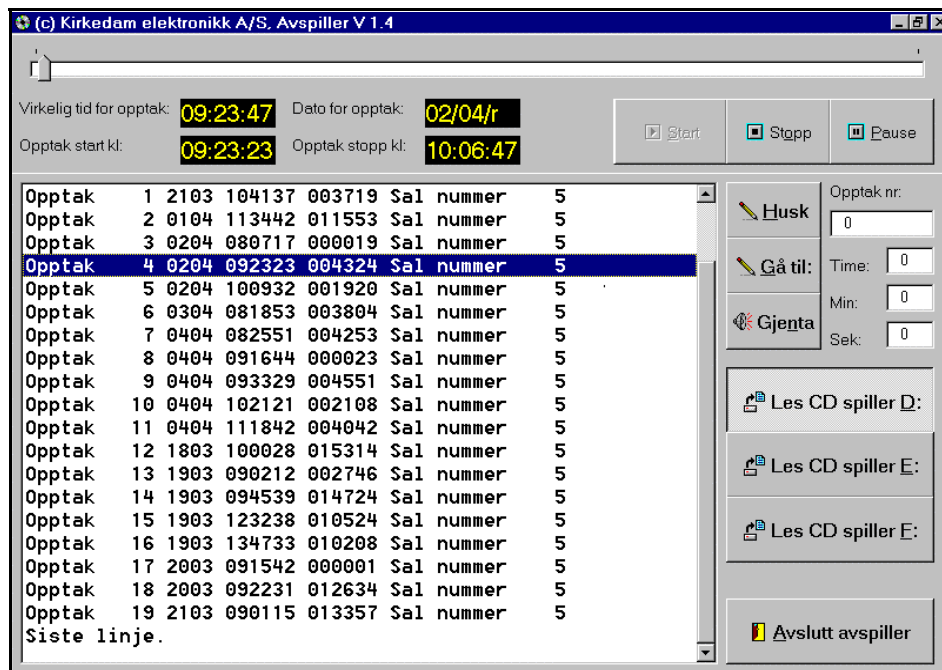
(c) Kirkedam elektronikk A/S, Avspiller V 1.4

Virkelig tid for opptak: 09:23:47
Dato for opptak: 02/04/r
Opptak start kl: 09:23:23
Opptak stopp kl: 10:06:47

Start
Stopp
Pause

Opptak 1 2103 104137 003719 Sal nummer 5
Opptak 2 0104 113442 011553 Sal nummer 5
Opptak 3 0204 080717 000019 Sal nummer 5
Opptak 4 0204 092323 004324 Sal nummer 5
Opptak 5 0204 100932 001920 Sal nummer 5
Opptak 6 0304 081853 003804 Sal nummer 5
Opptak 7 0404 082551 004253 Sal nummer 5
Opptak 8 0404 091644 000023 Sal nummer 5
Opptak 9 0404 093329 004551 Sal nummer 5
Opptak 10 0404 102121 002108 Sal nummer 5
Opptak 11 0404 111842 004042 Sal nummer 5
Opptak 12 1803 100028 015314 Sal nummer 5
Opptak 13 1903 090212 002746 Sal nummer 5
Opptak 14 1903 094539 014724 Sal nummer 5
Opptak 15 1903 123238 010524 Sal nummer 5
Opptak 16 1903 134733 010208 Sal nummer 5
Opptak 17 2003 091542 000001 Sal nummer 5
Opptak 18 2003 092231 012634 Sal nummer 5
Opptak 19 2103 090115 013357 Sal nummer 5
Siste linje.

Husk
Opptak nr:
0
Gå til:
Time: 0
Min: 0
Gjenta
Sek: 0

Les CD spiller D:
Les CD spiller E:
Les CD spiller F:

Avslutt avspiller